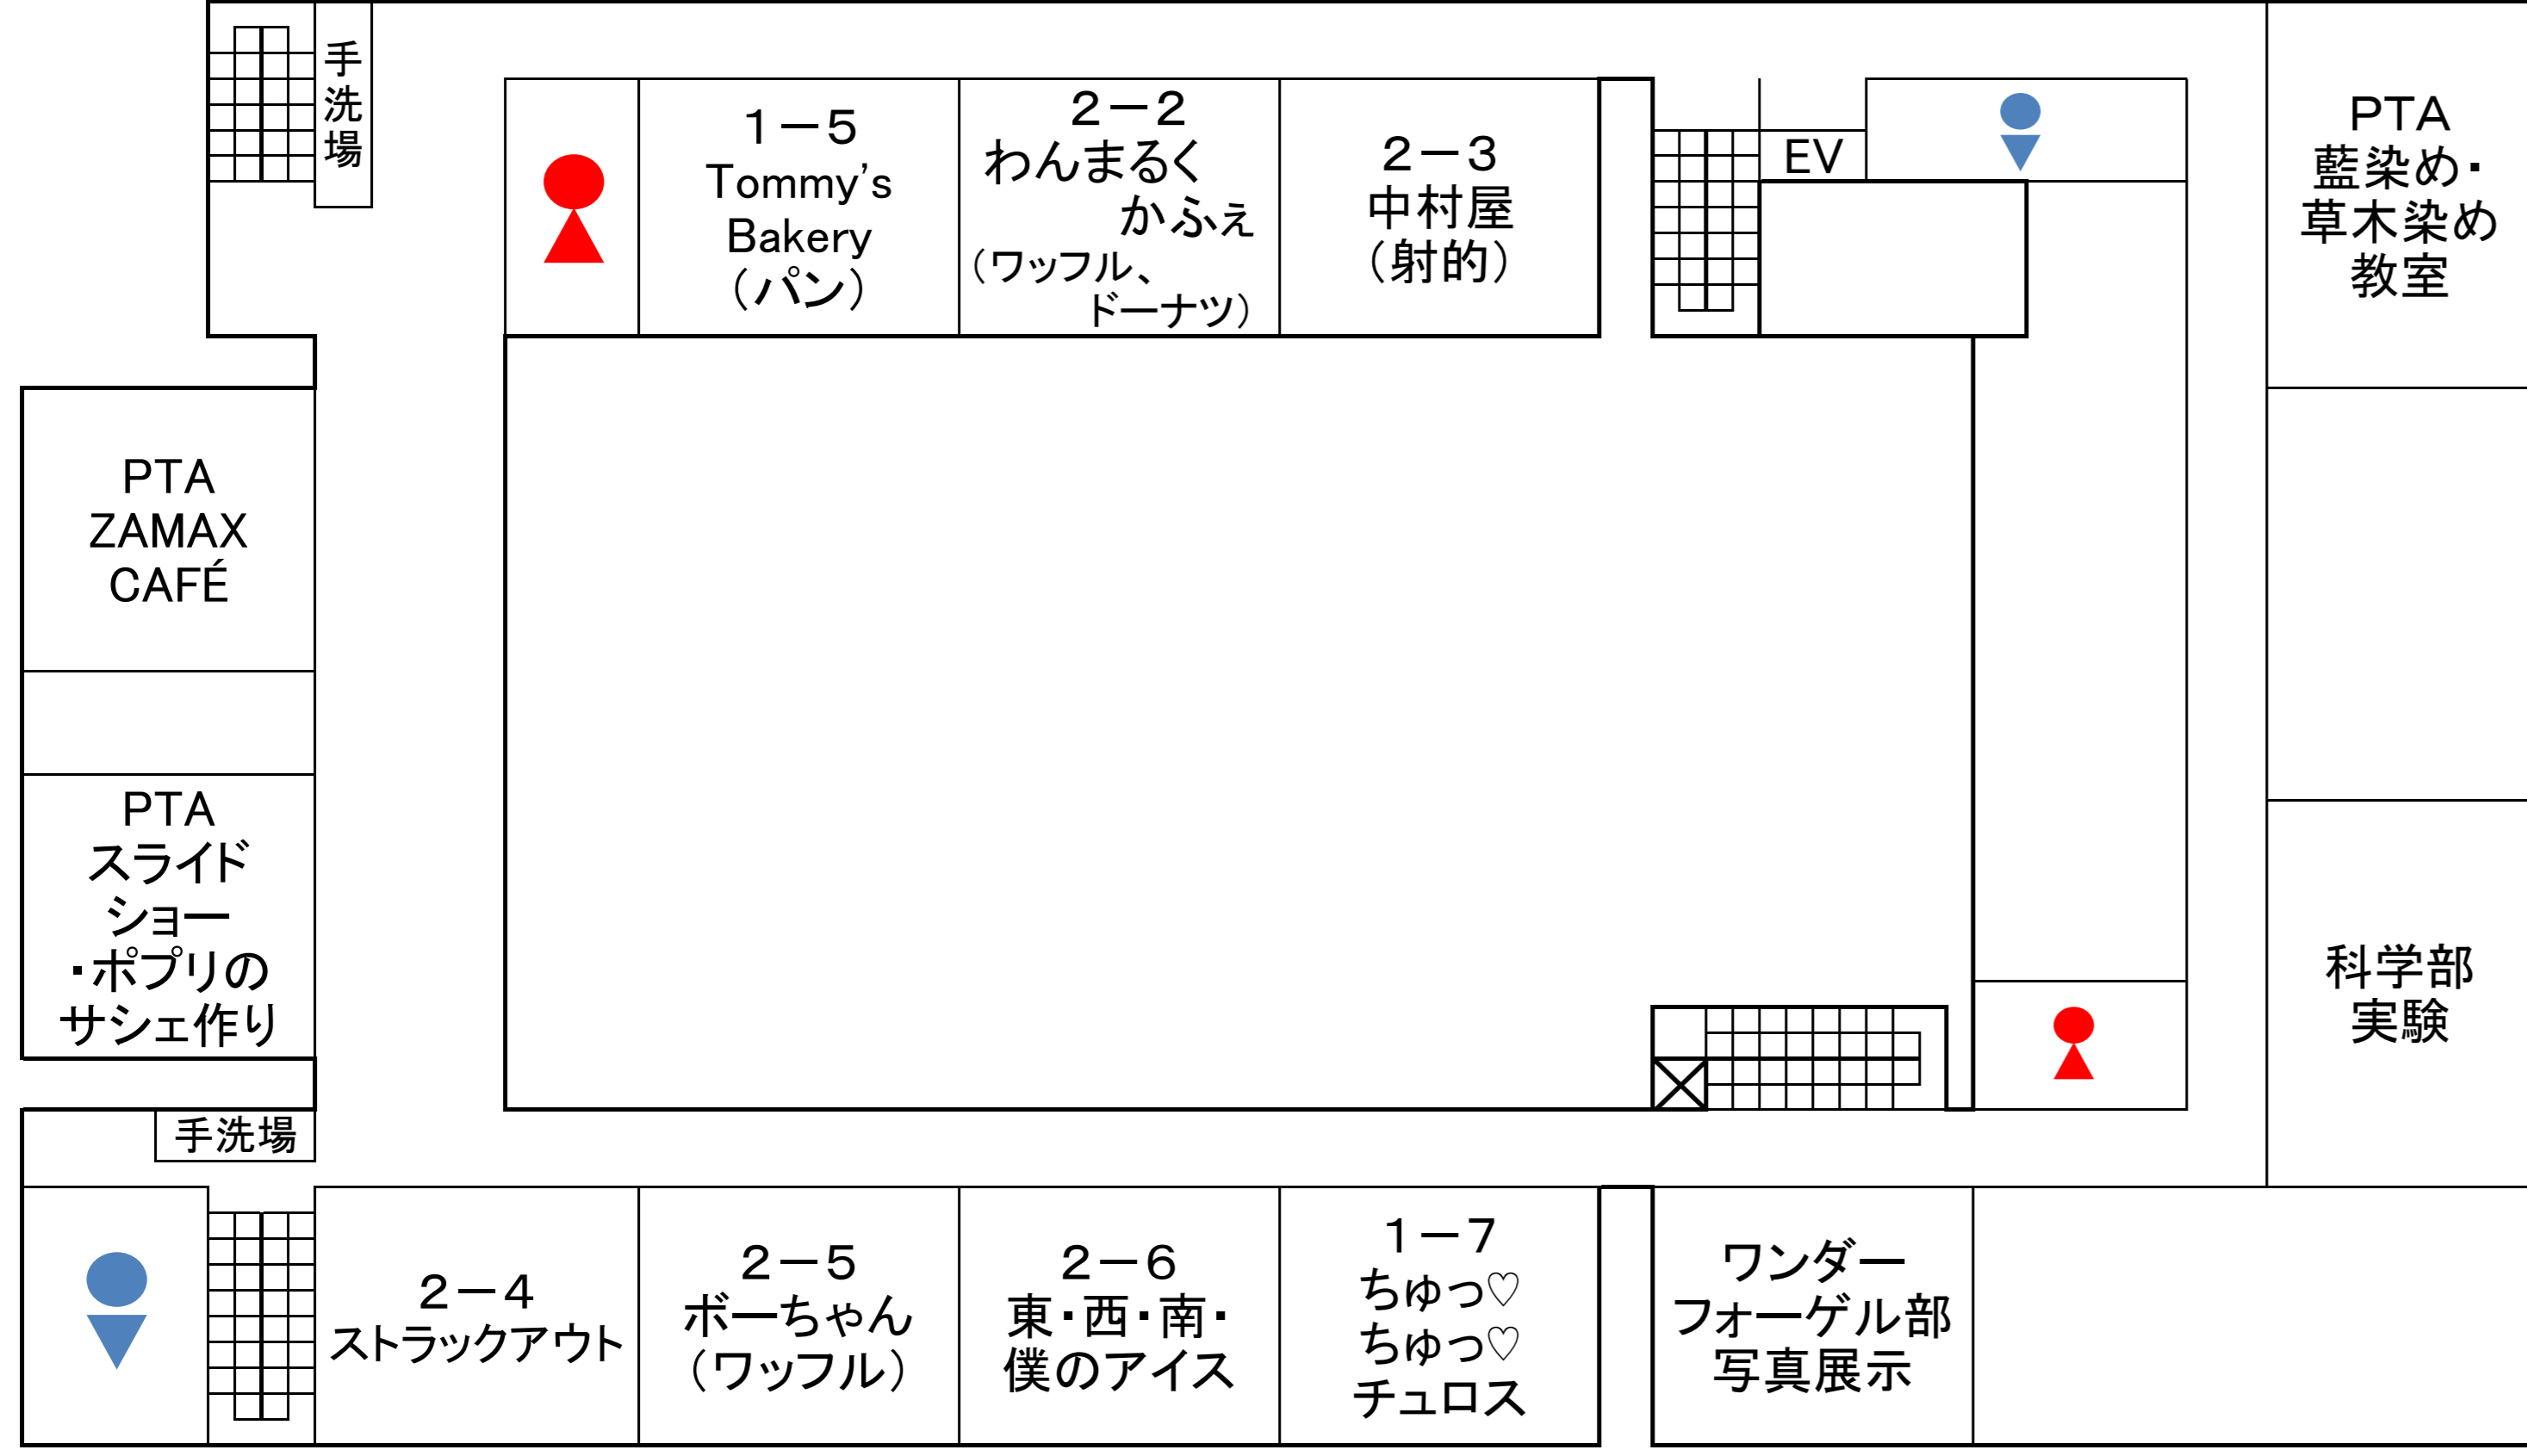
手洗場

1－5
Tommy's Bakery
（パン）

2－2
わんまるく かふぇ
（ワッフル、ドーナツ）

2－3
中村屋
（射的）

EV

PTA
藍染め・草木染め教室

PTA
ZAMAX CAFÉ

PTA
スライドショー・ポプリのサシェ作り

科学部
実験

手洗場

2－4
ストラックアウト

2－5
ボーちゃん
（ワッフル）

2－6
東・西・南・僕のアイス

1－7
ちゅっ♡ちゅっ♡チュロス

ワンダーフォーゲル部
写真展示